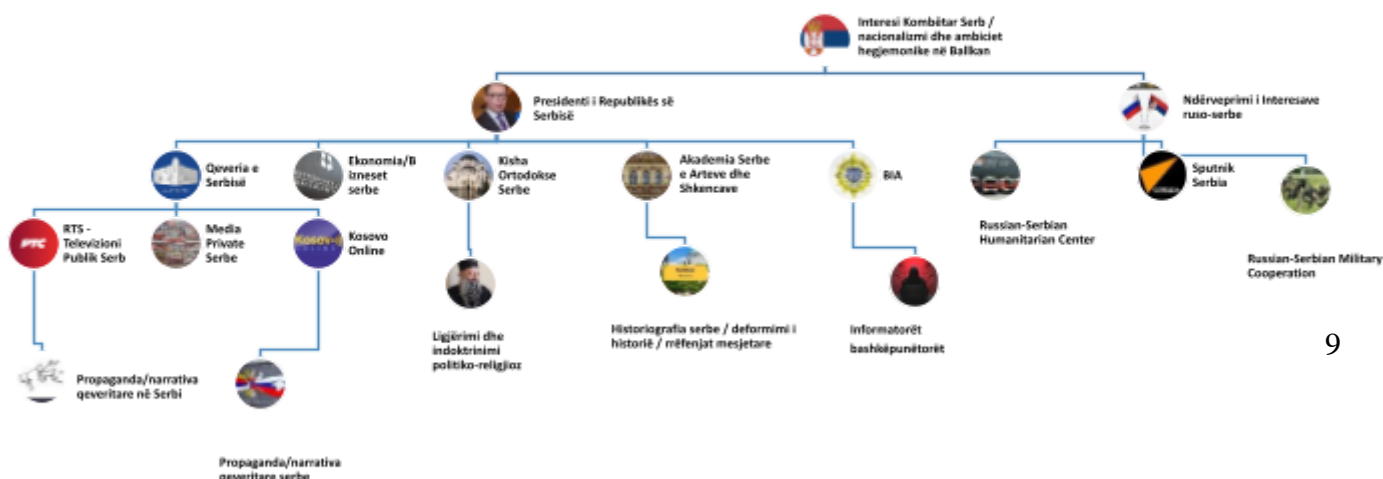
Interesi Kombëtar Serb / nacionalizmi dhe ambiciet hegjemonike në Ballkan

Presidenti i Republikës së Serbisë

Ndërveprimi i Interesave ruso-serbe

Qeveria e Serbisë

Ekonomia/Bizneset serbe

Kisha Ortodokse Serbe

Akademia Serbe e Arteve dhe Shkencave

BIA

RTS - Televizioni Publik Serb

Media Private Serbe

Kosovo Online

Ligjërimi dhe indoktrinimi politiko-religjioz

Historiografia serbe / deformimi i historisë / rrëfenjat mesjetare

Informatorët bashkëpunëtorët

Russian-Serbian Humanitarian Center

Sputnik Serbia

Russian-Serbian Military Cooperation

Propaganda/narrativa qeveritare në Serbi

Propaganda/narrativa qeveritare serbe

9